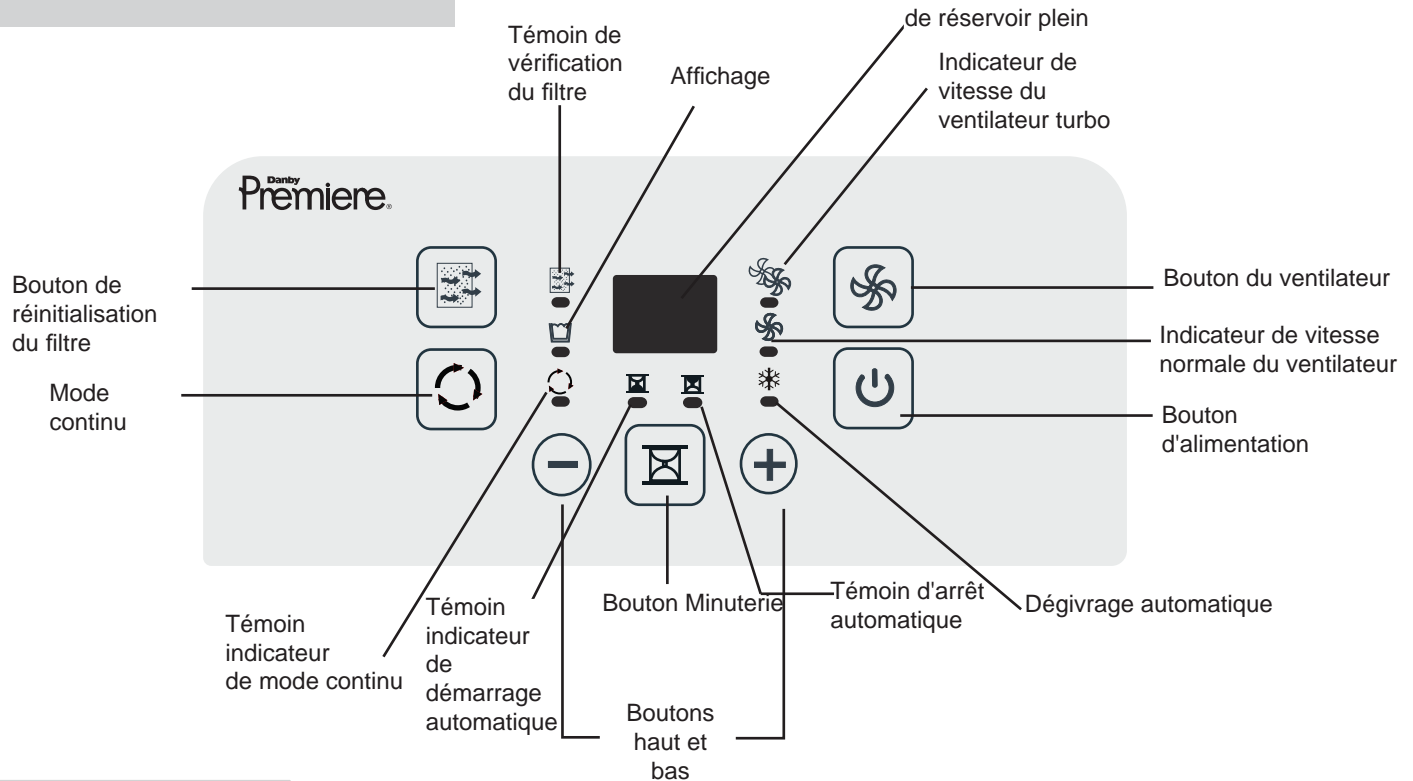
de réservoir plein

Témoin de vérification du filtre

Affichage

Indicateur de vitesse du ventilateur turbo

Danby Premiere

Bouton de réinitialisation du filtre

Bouton du ventilateur

Indicateur de vitesse normale du ventilateur

Mode continu

Bouton d'alimentation

Témoin indicateur de mode continu

Témoin indicateur de démarrage automatique

Bouton Minuterie

Témoin d'arrêt automatique

Dégivrage automatique

Boutons haut et bas